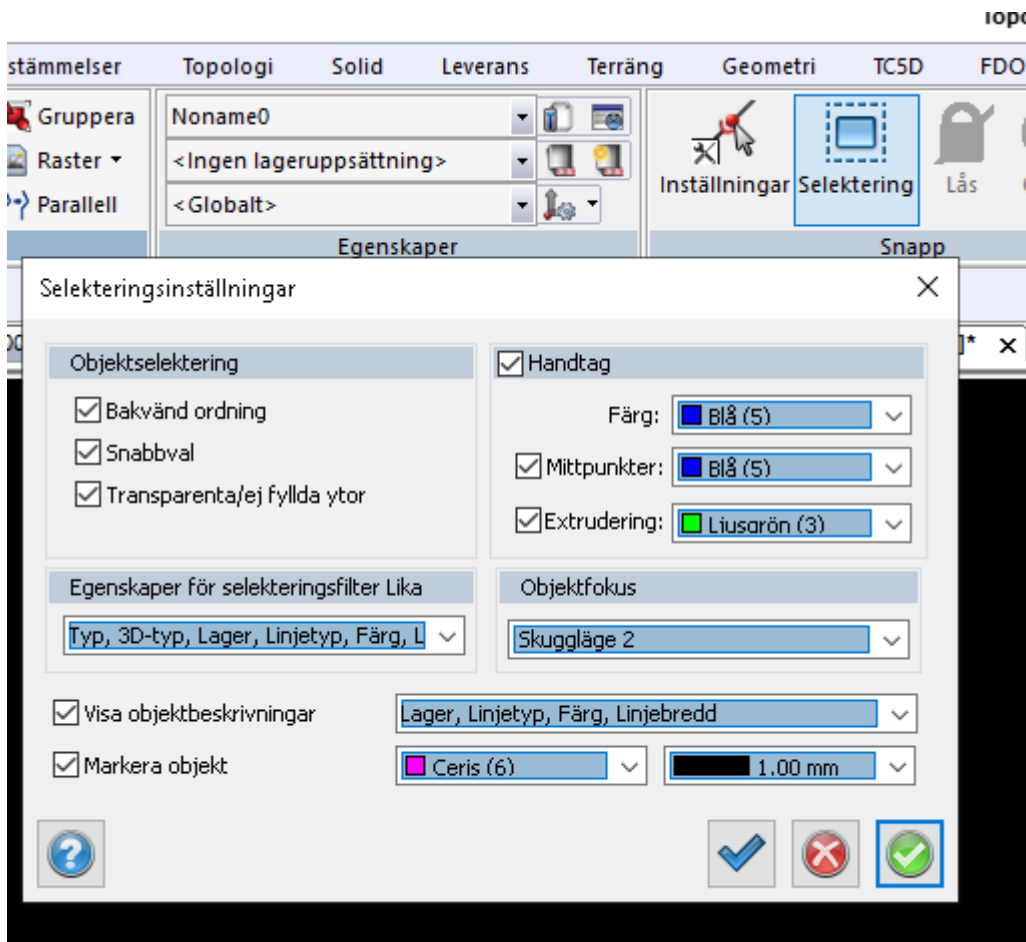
Topo

stämmelser Topologi Solid Leverans Terräng Geometri TC5D FDO

Gruppera
Raster ▾
Parallell

Noname0
<Ingen lageruppsättning>
<Globalt>

Egenskaper

Inställningar Selektering Lås

Snapp

Selekteringsinställningar

Objektselektering
Bakvänd ordning
Snabbval
Transparenta/ej fyllda ytor

Handtag
Färg: Blå (5)
Mittpunkter: Blå (5)
Extrudering: Ljusgrön (3)

Egenskaper för selekteringsfilter Lika
Typ, 3D-typ, Lager, Linjetyp, Färg, L

Objektfokus
Skuggläge 2

Visa objektbeskrivningar
Lager, Linjetyp, Färg, Linjebredd

Markera objekt
Ceris (6)
1.00 mm